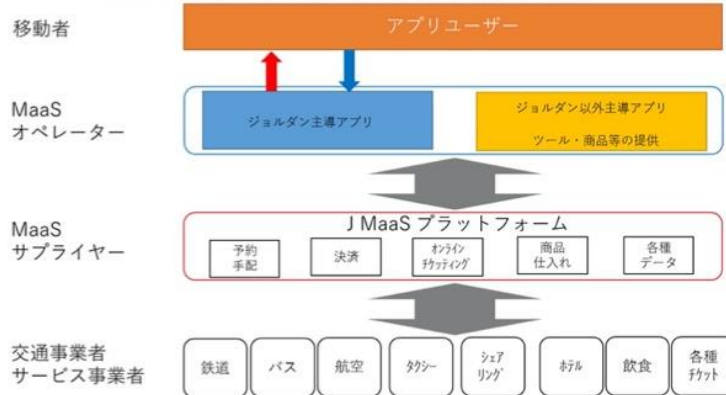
移動者

アプリユーザー

MaaS
オペレーター

ジョルダン主導アプリ

ジョルダン以外主導アプリ

ツール・商品等の提供

MaaS
サプライヤー

J MaaS プラットフォーム

予約
手配

決済

オンライン
チケッティング

商品
仕入れ

各種
データ

交通事業者
サービス事業者

鉄道

バス

航空

タクシー

シェア
リング

ホテル

飲食

各種
チケット